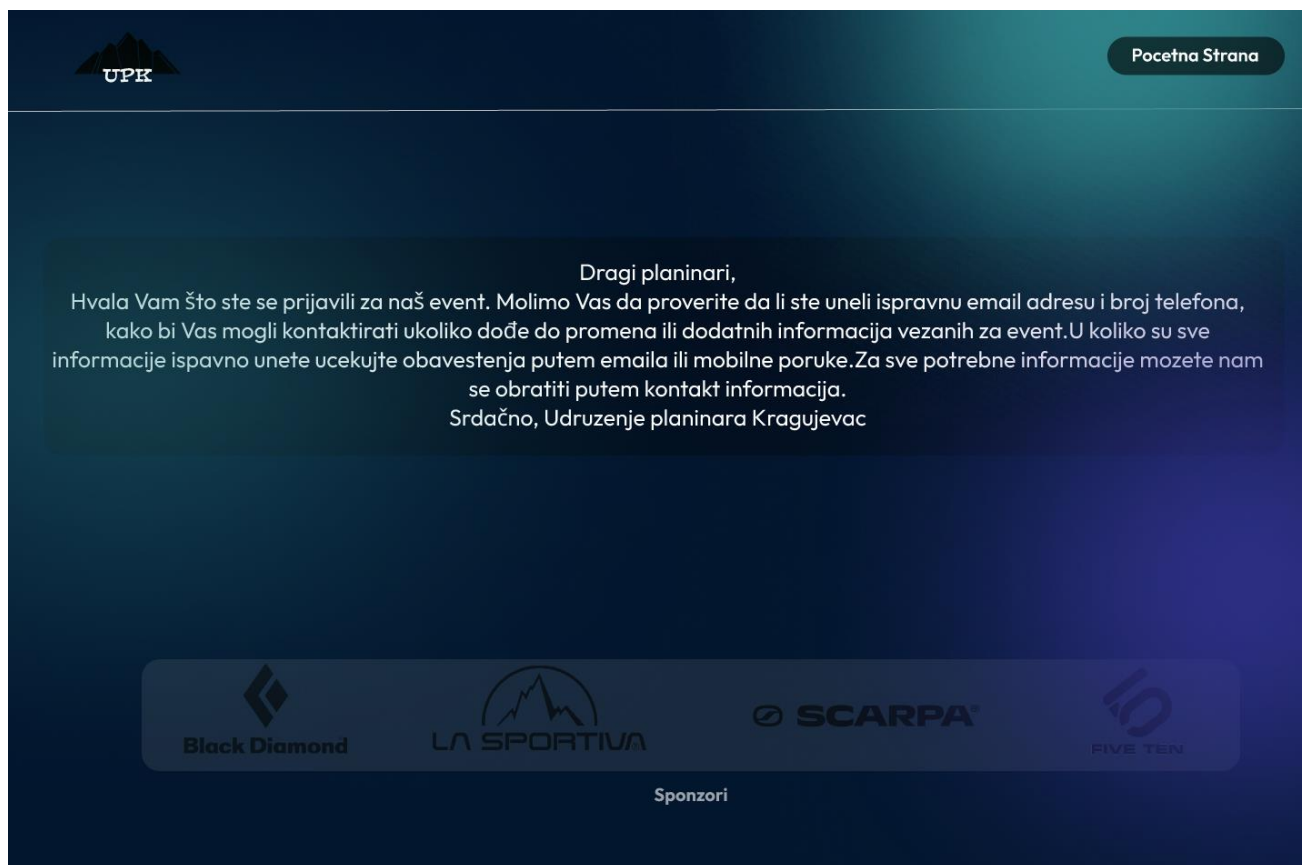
UPK

Pocetna Strana

Dragi planinari,
Hvala Vam što ste se prijavili za naš event. Molimo Vas da proverite da li ste uneli ispravnu email adresu i broj telefona, kako bi Vas mogli kontaktirati ukoliko dođe do promena ili dodatnih informacija vezanih za event.U koliko su sve informacije ispavno unete ucekujte obavestenja putem emaila ili mobilne poruke.Za sve potrebne informacije mozete nam se obratiti putem kontakt informacija.
Srdačno, Udruzenje planinara Kragujevac

Black Diamond

LA SPORTIVA

SCARPA

FIVE TEN

Sponzori